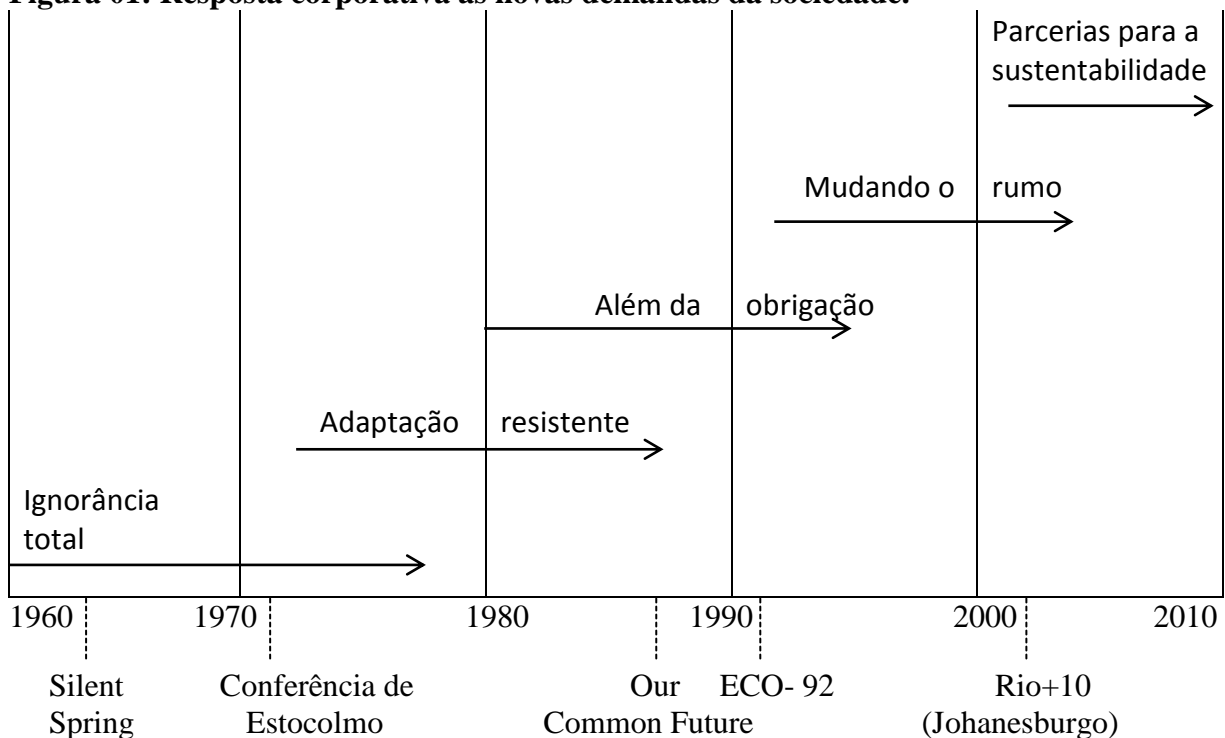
Figura 01: Resposta corporativa às novas demandas da sociedade.

Parcerias para a sustentabilidade

Mudando o rumo

Além da obrigação

Adaptação resistente

Ignorância total

1960 1970 1980 1990 2000 2010

Silent Spring

Conferência de Estocolmo

Our Common Future

ECO- 92

Rio+10 (Johanesburgo)